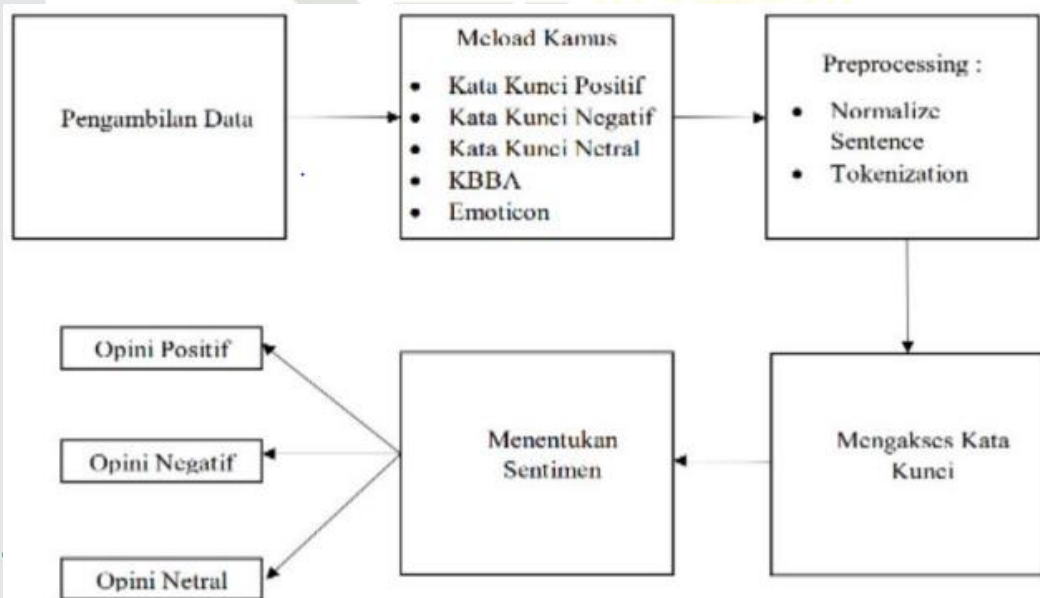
Pengambilan Data

Meload Kamus
- Kata Kunci Positif
- Kata Kunci Negatif
- Kata Kunci Netral
- KBBA
- Emoticon

Preprocessing :
- Normalize Sentence
- Tokenization

Mengakses Kata Kunci

Menentukan Sentimen

Opini Positif

Opini Negatif

Opini Netral